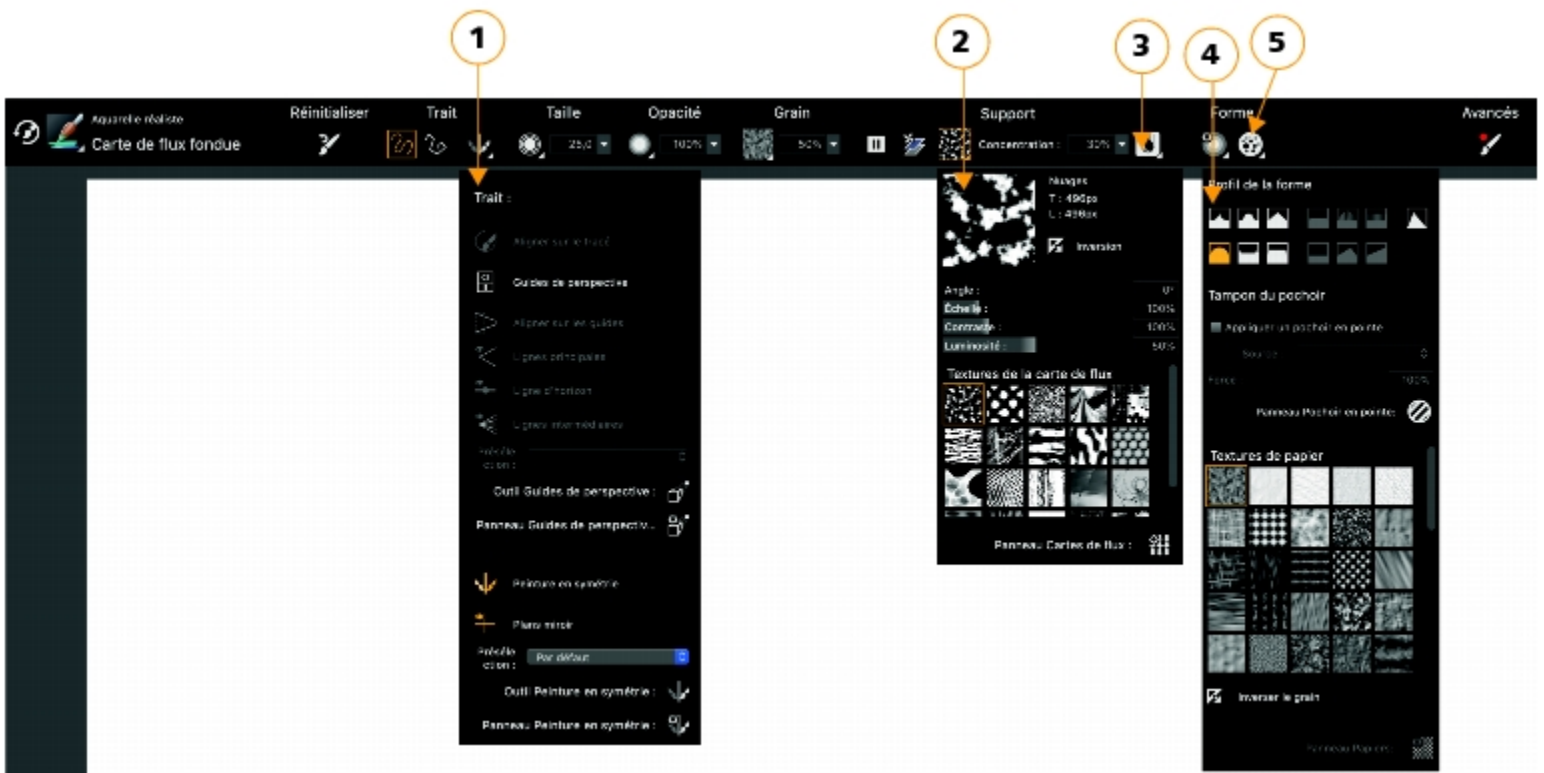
1
2
3
4
5

Aquarelle réaliste
Carte de flux fondue

Réinitialiser

Trait

Taille
25,0

Opacité
100%

Grain
50%

Support
Concentration : 30%

Forme

Avancés

Trait :

Aligner sur le tracé

Guides de perspective

Aligner sur les guides

Lignes principales

Ligne d'horizon

Lignes intermédiaires

Présélection :

Outil Guides de perspective :

Panneau Guides de perspectiv...

Peinture en symétrie

Plans miroir

Présélection : Par défaut

Outil Peinture en symétrie :

Panneau Peinture en symétrie :

Nuages
T : 496px
L : 496px

Inversion

Angle : 0°
Échelle : 100%
Contraste : 100%
Luminosité : 50%

Textures de la carte de flux

Panneau Cartes de flux :

Profil de la forme

Tampon du pochoir

Appliquer un pochoir en pointe

Source

Force 100%

Panneau Pochoir en pointe :

Textures de papier

Inverser le grain

Panneau Papiers :